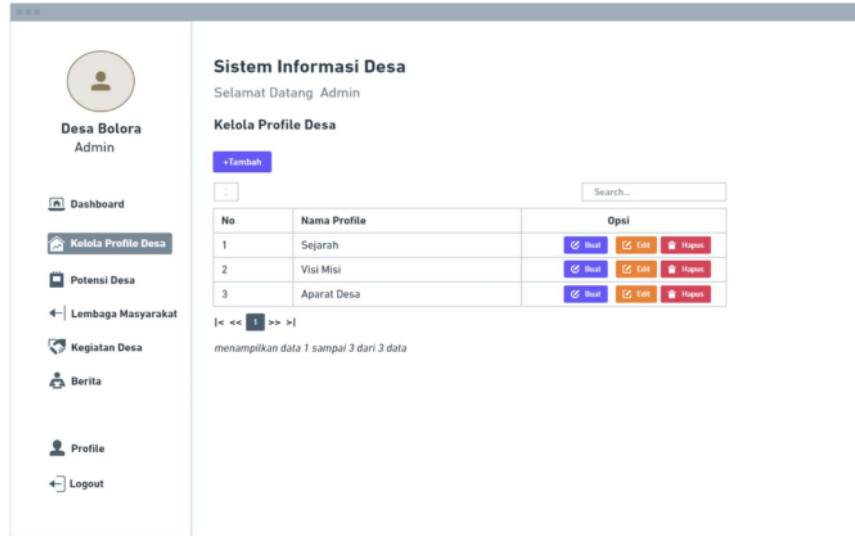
Desa Bolora
Admin

Dashboard
Kelola Profile Desa
Potensi Desa
Lembaga Masyarakat
Kegiatan Desa
Berita

Profile
Logout

Sistem Informasi Desa
Selamat Datang Admin

Kelola Profile Desa

+Tambah

Search...

| No | Nama Profile | Opsi |
|---|---|---|
| 1 | Sejarah | Buat Edit Hapus |
| 2 | Visi Misi | Buat Edit Hapus |
| 3 | Aparat Desa | Buat Edit Hapus |

|< << 1 >> >|

menampilkan data 1 sampai 3 dari 3 data